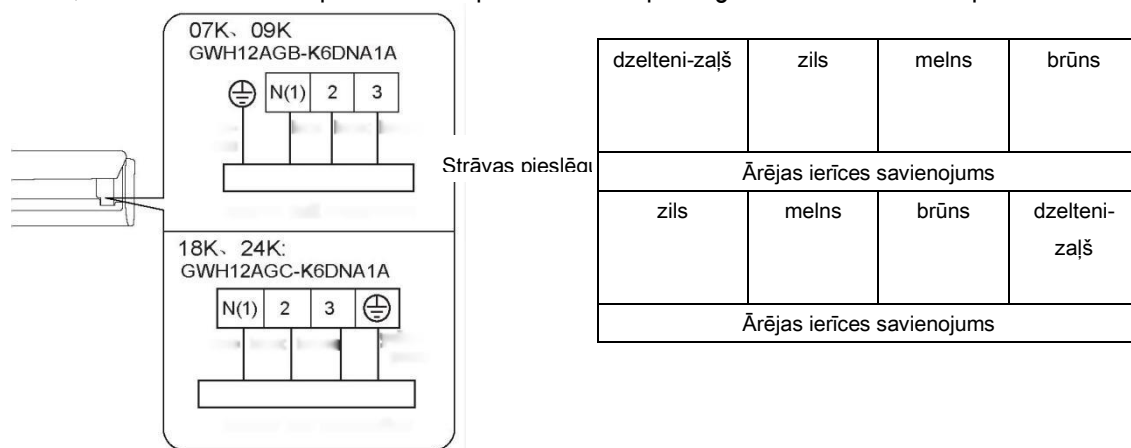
07K、09K
GWH12AGB-K6DNA1A

N(1) 2 3

Strāvas pieslēgu

18K、24K:
GWH12AGC-K6DNA1A

N(1) 2 3

| dzelteni-zaļš | zils | melns | brūns |
|---|---|---|---|
| Ārējas ierīces savienojums | | | |
| zils | melns | brūns | dzelteni-zaļš |
| Ārējas ierīces savienojums | | | |